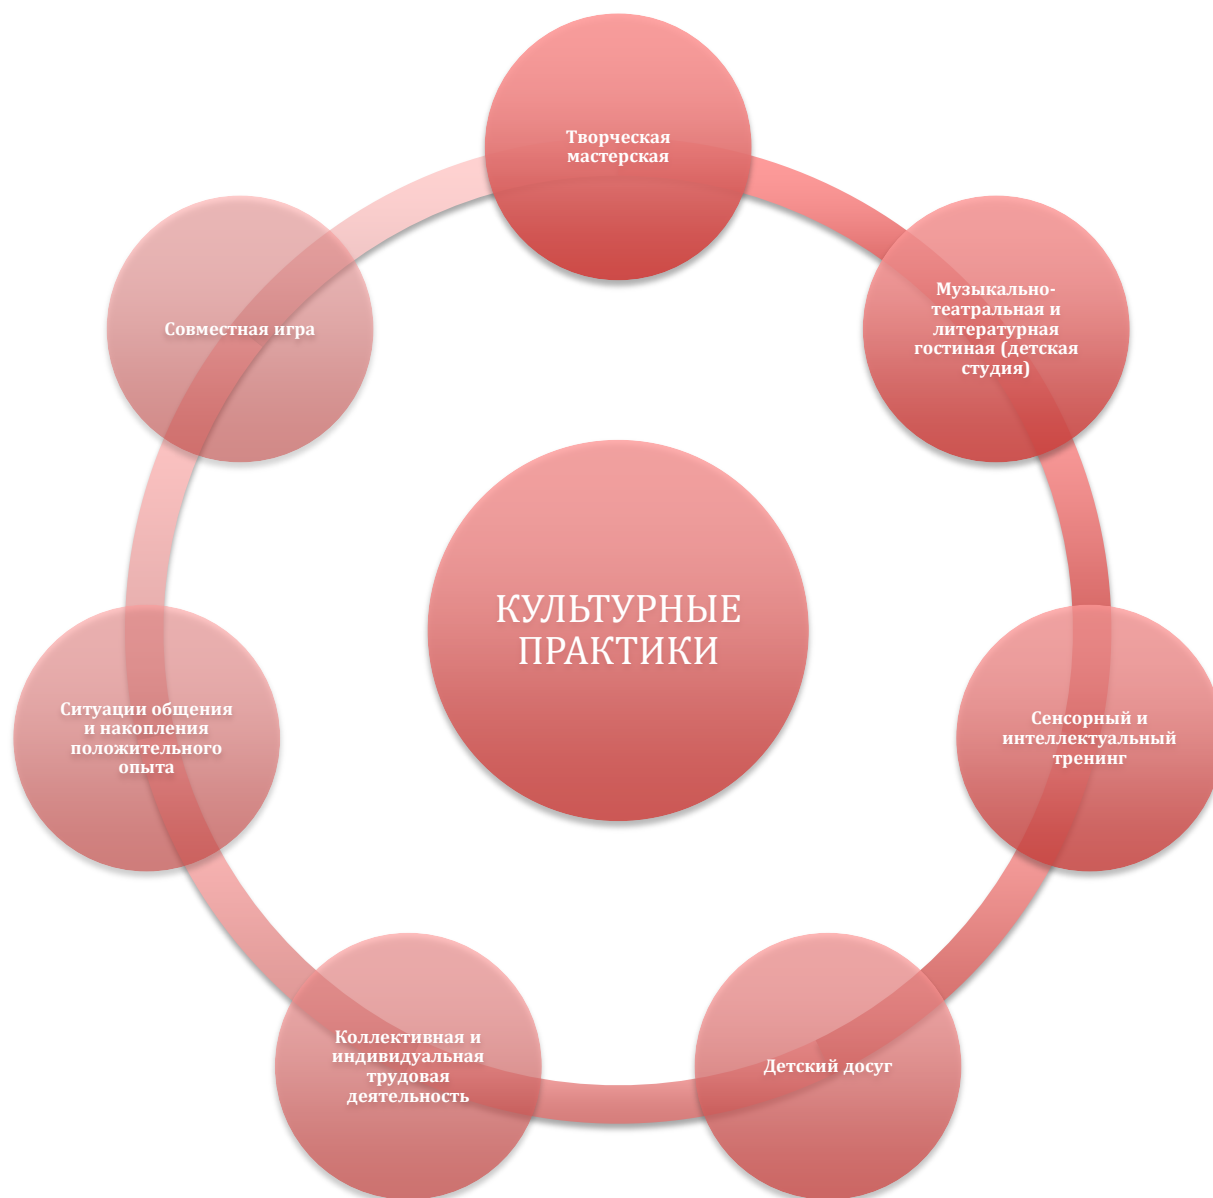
КУЛЬТУРНЫЕ ПРАКТИКИ

Творческая мастерская

Музыкально-театральная и литературная гостиная (детская студия)

Сенсорный и интеллектуальный тренинг

Детский досуг

Коллективная и индивидуальная трудовая деятельность

Ситуации общения и накопления положительного опыта

Совместная игра